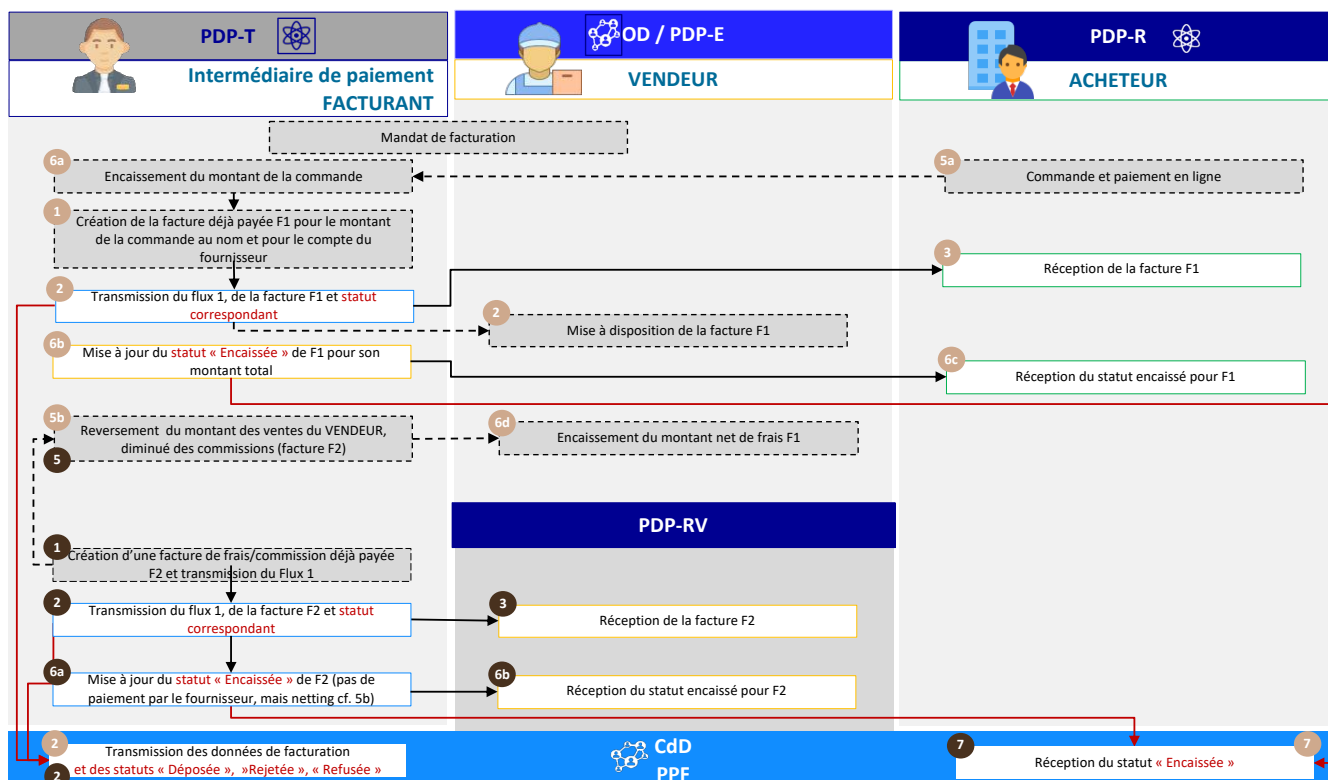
PDP-T

Intermédiaire de paiement FACTURANT

OD / PDP-E

VENDEUR

PDP-R

ACHETEUR

Mandat de facturation

6a

Encaissement du montant de la commande

5a

Commande et paiement en ligne

1

Création de la facture déjà payée F1 pour le montant de la commande au nom et pour le compte du fournisseur

3

Réception de la facture F1

2

Transmission du flux 1, de la facture F1 et statut correspondant

2

Mise à disposition de la facture F1

6b

Mise à jour du statut « Encaissée » de F1 pour son montant total

6c

Réception du statut encaissé pour F1

5b

Reversement du montant des ventes du VENDEUR, diminué des commissions (facture F2)

5

6d

Encaissement du montant net de frais F1

PDP-RV

1

Création d'une facture de frais/commission déjà payée F2 et transmission du Flux 1

2

Transmission du flux 1, de la facture F2 et statut correspondant

3

Réception de la facture F2

6a

Mise à jour du statut « Encaissée » de F2 (pas de paiement par le fournisseur, mais netting cf. 5b)

6b

Réception du statut encaissé pour F2

2

Transmission des données de facturation et des statuts « Déposée », »Rejetée », « Refusée »

2

CdD PPF

7

Réception du statut « Encaissée »

7